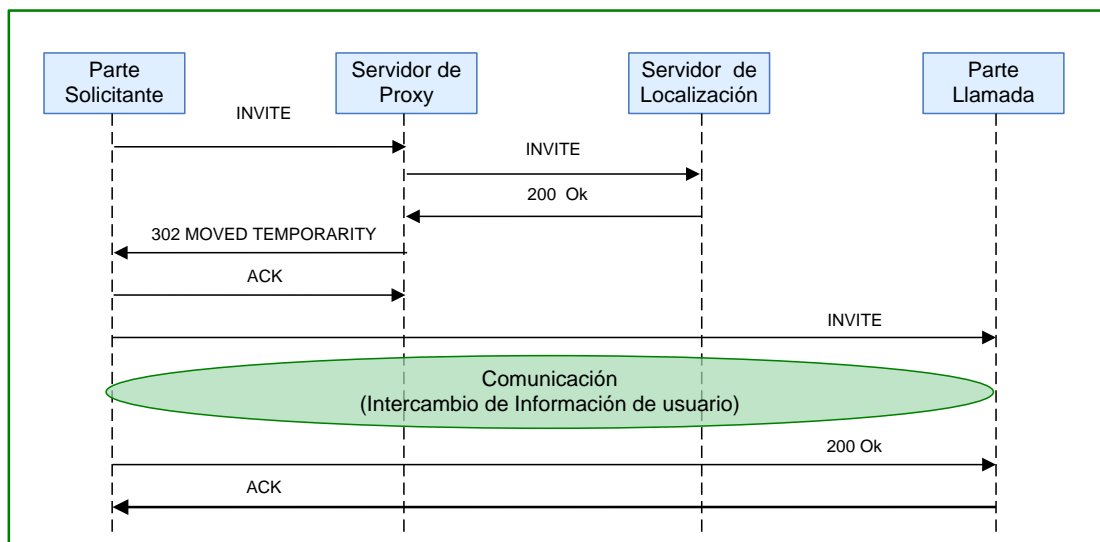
Parte Solicitante

Servidor de Proxy

Servidor de Localización

Parte Llamada

INVITE

INVITE

200 Ok

302 MOVED TEMPORARITY

ACK

INVITE

Comunicación
(Intercambio de Información de usuario)

200 Ok

ACK